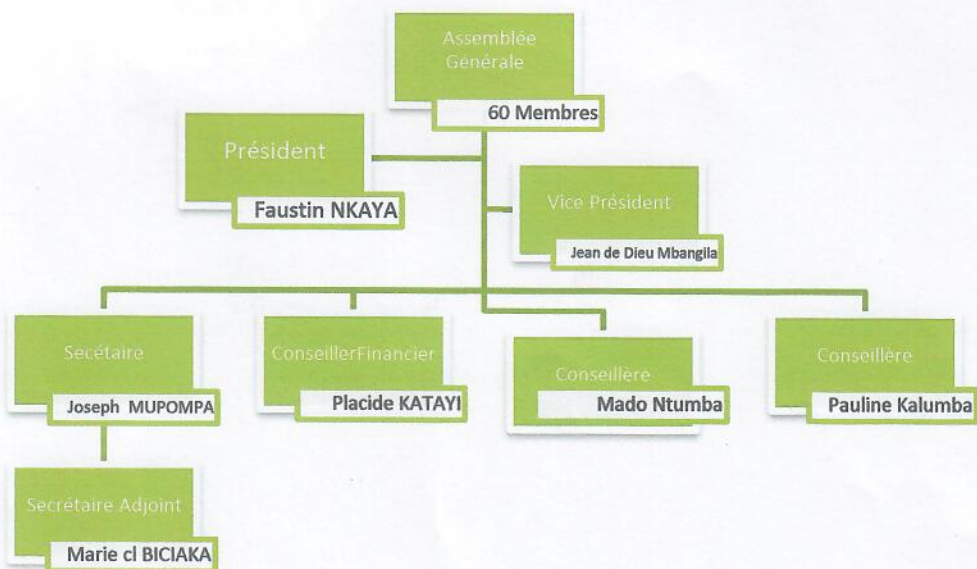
Assemblée Générale
60 Membres

Président
Faustin NKAYA

Vice Président
Jean de Dieu Mbangila

Secétaire
Joseph MUPOMPA

ConseillerFinancier
Placide KATAYI

Conseillère
Mado Ntumba

Conseillère
Pauline Kalumba

Secrétaire Adjoint
Marie cl BICIAKA